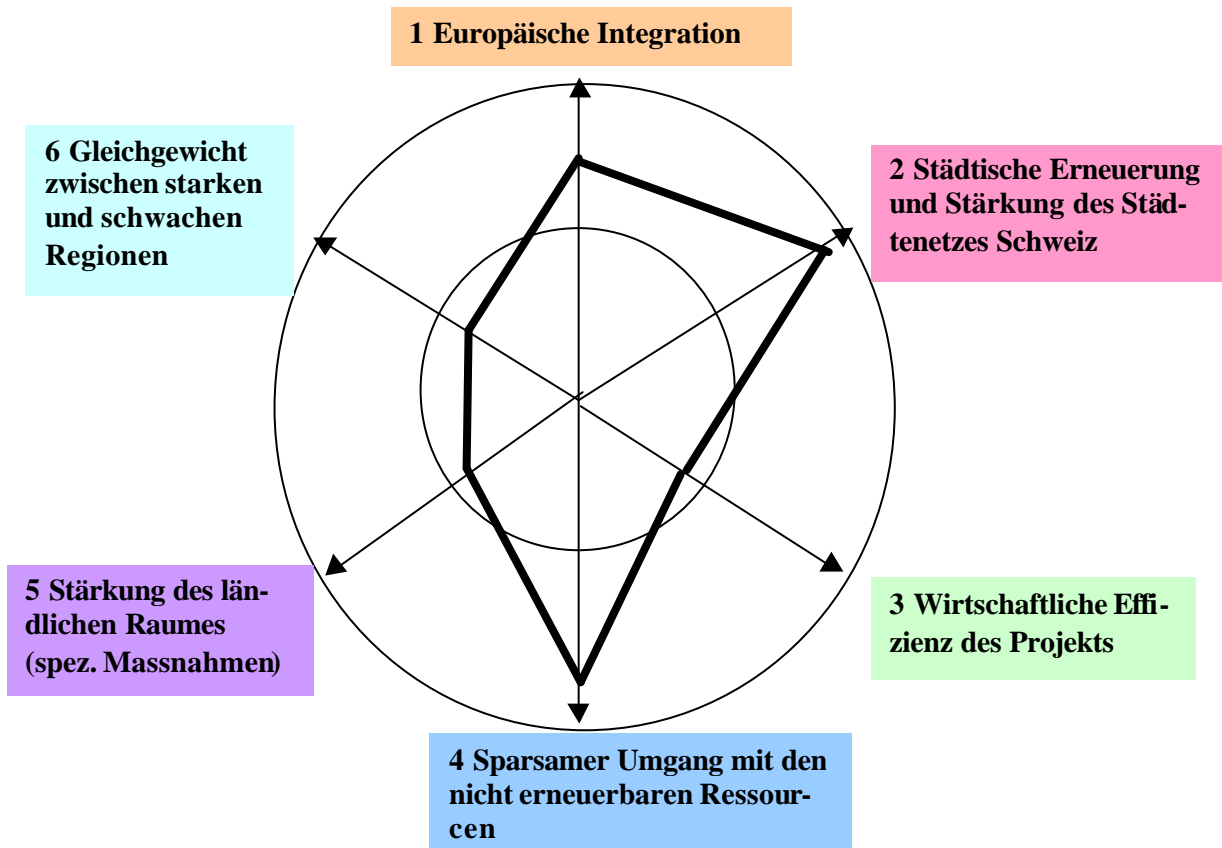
1 Europäische Integration

2 Städtische Erneuerung und Stärkung des Städtenetzes Schweiz

3 Wirtschaftliche Effizienz des Projekts

4 Sparsamer Umgang mit den nicht erneuerbaren Ressourcen

5 Stärkung des ländlichen Raumes (spez. Massnahmen)

6 Gleichgewicht zwischen starken und schwachen Regionen